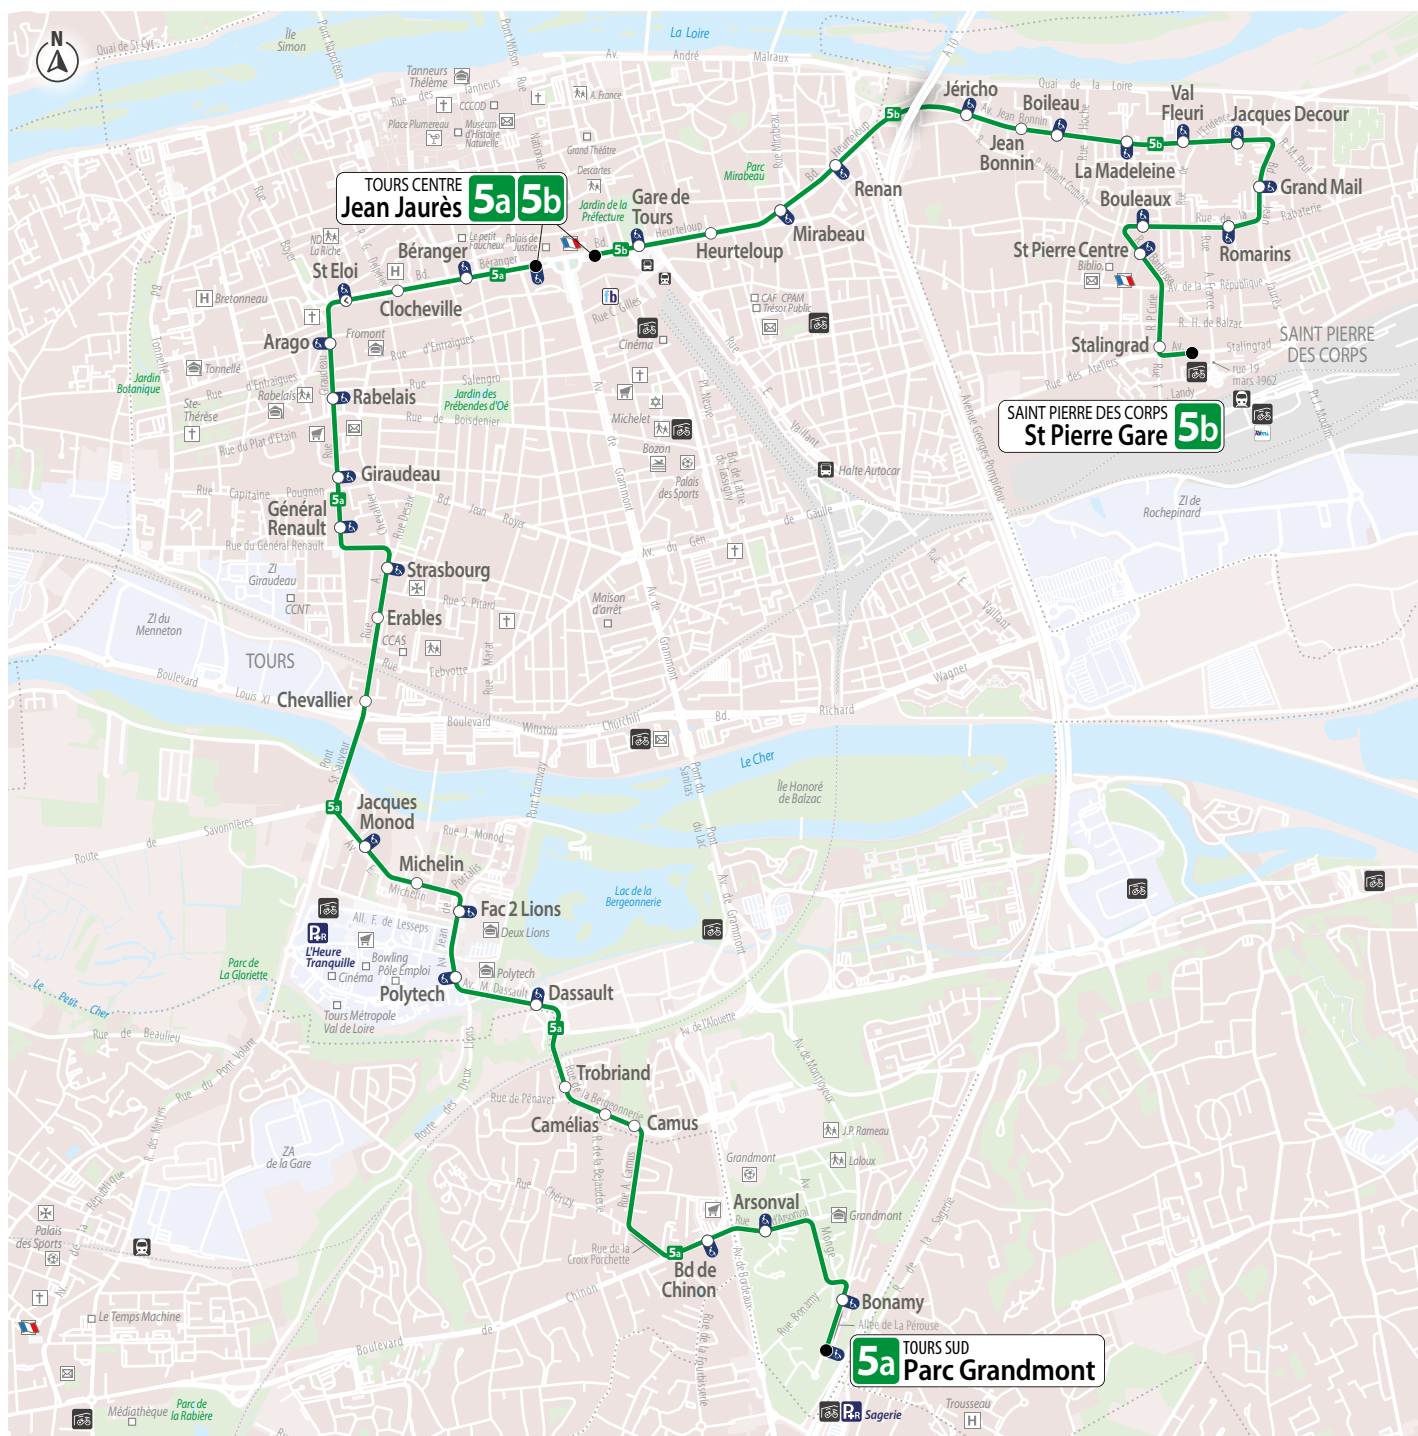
N

La Loire

Île Simon

Quai de St Cyr

Pont Napoléon

Pont Wilson

Tanneurs Théâtre

Rue des Tanneurs

CCCOD

A. France

Place Plumereau

Muséum d'Histoire Naturelle

Grand Théâtre

Descartes

Rue Nationale

Av. André Malraux

A 10

Jéricho

Boileau

Val Fleuri

Jacques Decour

Quai de la Loire

Av. Jean Bonnin

Jean Bonnin

La Madeleine

Grand Mail

Bouleaux

Romarins

St Pierre Centre

Biblio.

Stalingrad

SAINT PIERRE DES CORPS

rue 19 mars 1962

SAINT PIERRE DES CORPS
St Pierre Gare 5b

TOURS CENTRE
Jean Jaurès 5a 5b

Jardin de la Préfecture

Gare de Tours

Heurteloup

Mirabeau

Renan

Parc Mirabeau

Palais de Justice

Le petit Faucheux

Béranger

St Eloi

Clocheville

Bretonneau

Arago

Fromont

Rue d'Entraigues

Tonnellé

Jardin Botanique

Ste-Thérèse

Rabelais

Rue du Plat d'Etain

Salengro

Jardin des Prébendes d'Oé

Rue de Boisdenier

Cinéma

Michelet

Bozon

Palais des Sports

CAF CPAM Trésor Public

Halte Autocar

Giraudeau

Général Renault

Rue du Général Renault

ZI Giraudeau

CCNT

Strasbourg

Erables

CCAS

Febvotte

ZI du Menneton

TOURS

Boulevard Louis XI

Chevallier

Boulevard Winston Churchill

Maison d'arrêt

Av. de Grammont

ZI de Rochepinard

Wagner

Boulevard Richard

Le Cher

Île Honoré de Balzac

Pont St Sauveur

Jacques Monod

Rue J. Monod

Route de Savonnières

Michelin

Fac 2 Lions

Deux Lions

Lac de la Bergeonnerie

P+R L'Heure Tranquille

Bowling

Pôle Emploi

Cinéma

Polytech

Parc de La Gloriette

Tours Métropole Val de Loire

Dassault

Av. M. Dassault

Le Petit Cher

Rue de Beaulieu

Trobriand

Rue de Pénavert

Camélias

Camus

Grandmont

J.P. Rameau

Laloux

Arsonval

Rue d'Arsonval

Grandmont

ZA de la Gare

Palais des Sports

Le Temps Machine

Bd de Chinon

Rue de la Croix Porchette

Boulevard de Chinon

Bonamy

Allée de La Pérouse

Rue Bernamy

TOURS SUD
5a Parc Grandmont

Médiathèque

Parc de la Rabière

P+R Sagerie

Trousseau